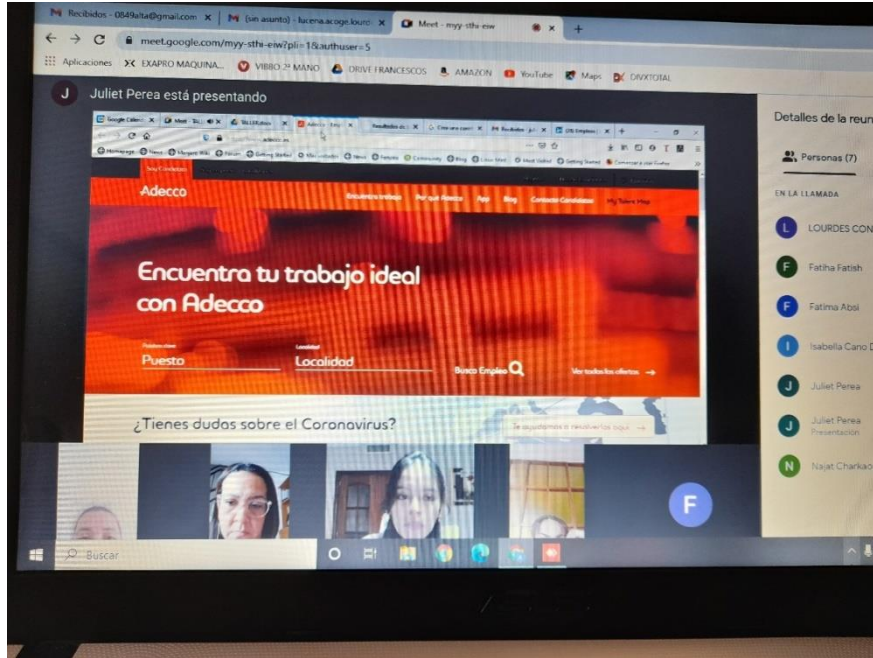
M Recibidos - 0849alta@gmail.com ×
M (sin asunto) - lucena.acoge.louro ×
Meet - myy-sthi-eiw
+

meet.google.com/myy-sthi-eiw?pli=1&authuser=5

Aplicaciones EXAPRO MAQUINA... VIBBO 2ª MANO DRIVE FRANCESCOS AMAZON YouTube Maps DIVXTOTAL

J Juliet Perea está presentando

Adecco

Encuentra trabajo Por qué Adecco App Blog Consejos Candidatos My Talent Hub

Encuentra tu trabajo ideal con Adecco

Puesto Localidad Busca Empleo

Ver todas las ofertas →

¿Tienes dudas sobre el Coronavirus?

Te ayudamos a resolverlas aquí →

Detalles de la reun

Personas (7)

EN LA LLAMADA

L LOURDES CON

F Fatiha Fatish

F Fatima Absi

I Isabella Cano D

J Juliet Perea

J Juliet Perea Presentación

N Najat Charkao

F

Buscar